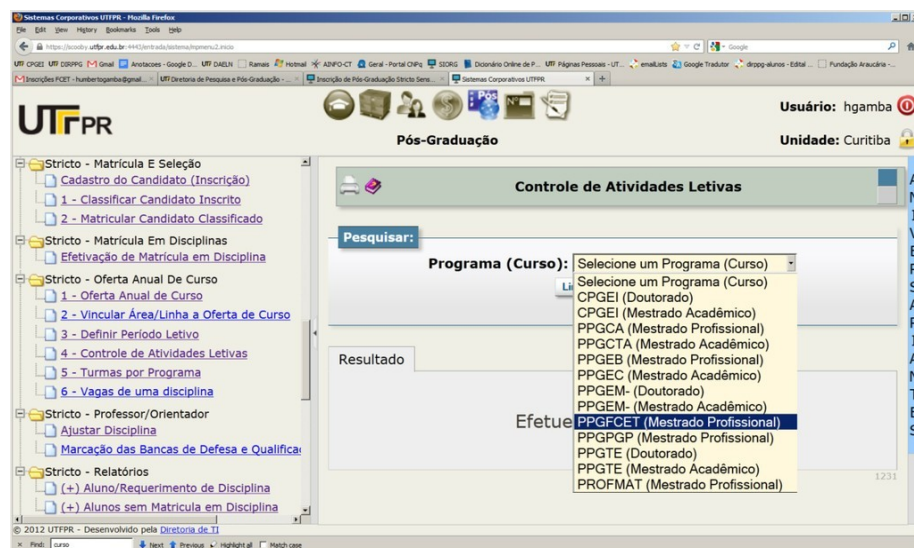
Sistemas Corporativos UTFPR - Mozilla Firefox

File Edit View History Bookmarks Tools Help

https://scssby.utfpr.edu.br:4443/entrada/sistema/mpmenu2.inicio

Google

UTF CPGEI UTF DIRPPG Gmail Anotacoes - Google D... UTF DAELN Ramais Hotmail AINFO-CT Geral - Portal CNPq SIORG Dicionário Online de P... UTF Páginas Pessoais - UT... emailLists Google Tradutor dirppg-alunos - Edital ... Fundação Araucária -...

Inscrições FCET - humbertogamba@gmail... UTF Diretoria de Pesquisa e Pós-Graduação - ... Inscrição de Pós-Graduação Stricto Sens... Sistemas Corporativos UTFPR

UTFPR

Pós-Graduação

Usuário: hgamba

Unidade: Curitiba

Stricto - Matrícula E Seleção
Cadastro do Candidato (Inscrição)
1 - Classificar Candidato Inscrito
2 - Matricular Candidato Classificado
Stricto - Matrícula Em Disciplinas
Efetivação de Matrícula em Disciplina
Stricto - Oferta Anual De Curso
1 - Oferta Anual de Curso
2 - Vincular Área/Linha a Oferta de Curso
3 - Definir Período Letivo
4 - Controle de Atividades Letivas
5 - Turmas por Programa
6 - Vagas de uma disciplina
Stricto - Professor/Orientador
Ajustar Disciplina
Marcação das Bancas de Defesa e Qualifica
Stricto - Relatórios
(+) Aluno/Requerimento de Disciplina
(+) Alunos sem Matrícula em Disciplina

© 2012 UTFPR - Desenvolvido pela Diretoria de TI

Controle de Atividades Letivas

Pesquisar:

Programa (Curso): Selecione um Programa (Curso)

Li

Selecione um Programa (Curso)
CPGEI (Doutorado)
CPGEI (Mestrado Acadêmico)
PPGCA (Mestrado Profissional)
PPGCTA (Mestrado Acadêmico)
PPGEB (Mestrado Profissional)
PPGEC (Mestrado Acadêmico)
PPGEM- (Doutorado)
PPGEM- (Mestrado Acadêmico)
PPGFCET (Mestrado Profissional)
PPGPGP (Mestrado Profissional)
PPGTE (Doutorado)
PPGTE (Mestrado Acadêmico)
PROFMAT (Mestrado Profissional)

Resultado

Efetue

1231

Find: curso Next Previous Highlight all Match case